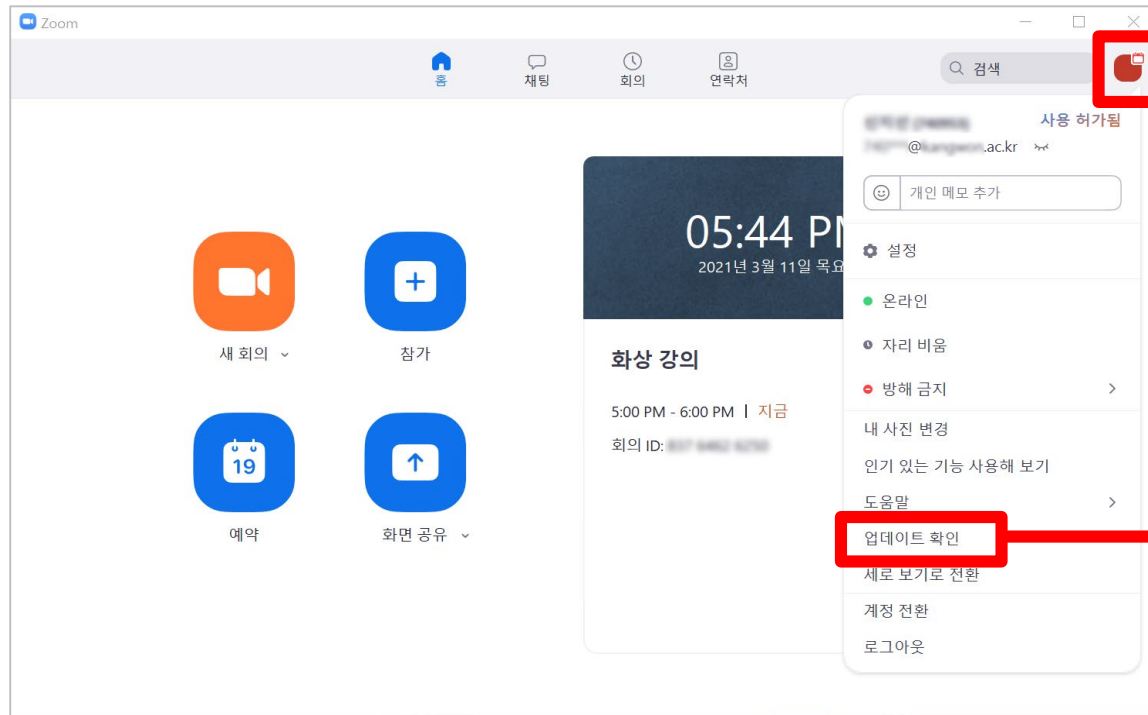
Zoom

홈
채팅
회의
연락처

검색

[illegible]
사용 허가됨
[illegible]@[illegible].ac.kr

개인 메모 추가

설정

온라인

자리 비움

방해 금지

내 사진 변경

인기 있는 기능 사용해 보기

도움말

업데이트 확인

세로 보기로 전환

계정 전환

로그아웃

05:44 PM
2021년 3월 11일 목요

화상 강의

5:00 PM - 6:00 PM | 지금

회의 ID: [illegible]

새 회의

참가

19

예약

화면 공유